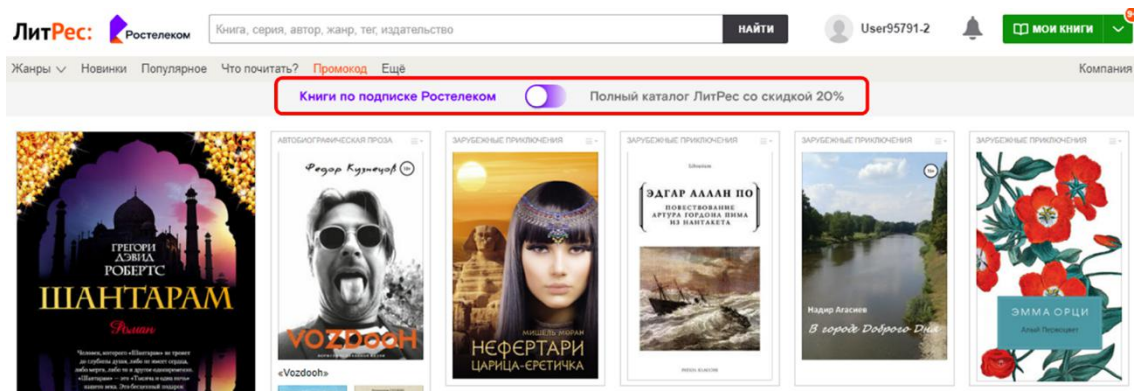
ЛитРес: Ростелеком

Книга, серия, автор, жанр, тег, издательство

НАЙТИ

User95791-2

МОИ КНИГИ

Жанры Новинки Популярное Что почитать? Промокод Ещё

Компания

Книги по подписке Ростелеком

Полный каталог ЛитРес со скидкой 20%

ГРЕГОРИ ДЭВИД РОБЕРТС

ШАНТАРАМ

Роман

«Человек, которого «Шантарам» не тронет до глубины души, либо не имеет сердца, либо мертв, либо то и другое одновременно». «Шантарам» — это «Тысяча и одна ночь» нашего века. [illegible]

АВТОБИОГРАФИЧЕСКАЯ ПРОЗА

Федор Кузнецов

VOZDOOH

«Vozdooh»

ЗАРУБЕЖНЫЕ ПРИКЛЮЧЕНИЯ

МИШЕЛЬ МОРАН

НЕФЕРТАРИ

ЦАРИЦА-ЕРЕТИЧКА

ЗАРУБЕЖНЫЕ ПРИКЛЮЧЕНИЯ

ЭДГАР АЛЛАН ПО

ПОВЕСТВОВАНИЕ АРТУРА ГОРДОНА ПИМА ИЗ НАНТАКЕТА

ЗАРУБЕЖНЫЕ ПРИКЛЮЧЕНИЯ

Надир Агасиев

В городе Доброго Дня

ЗАРУБЕЖНЫЕ ПРИКЛЮЧЕНИЯ

ЭММА ОРЦИ

Алый Первоцвет